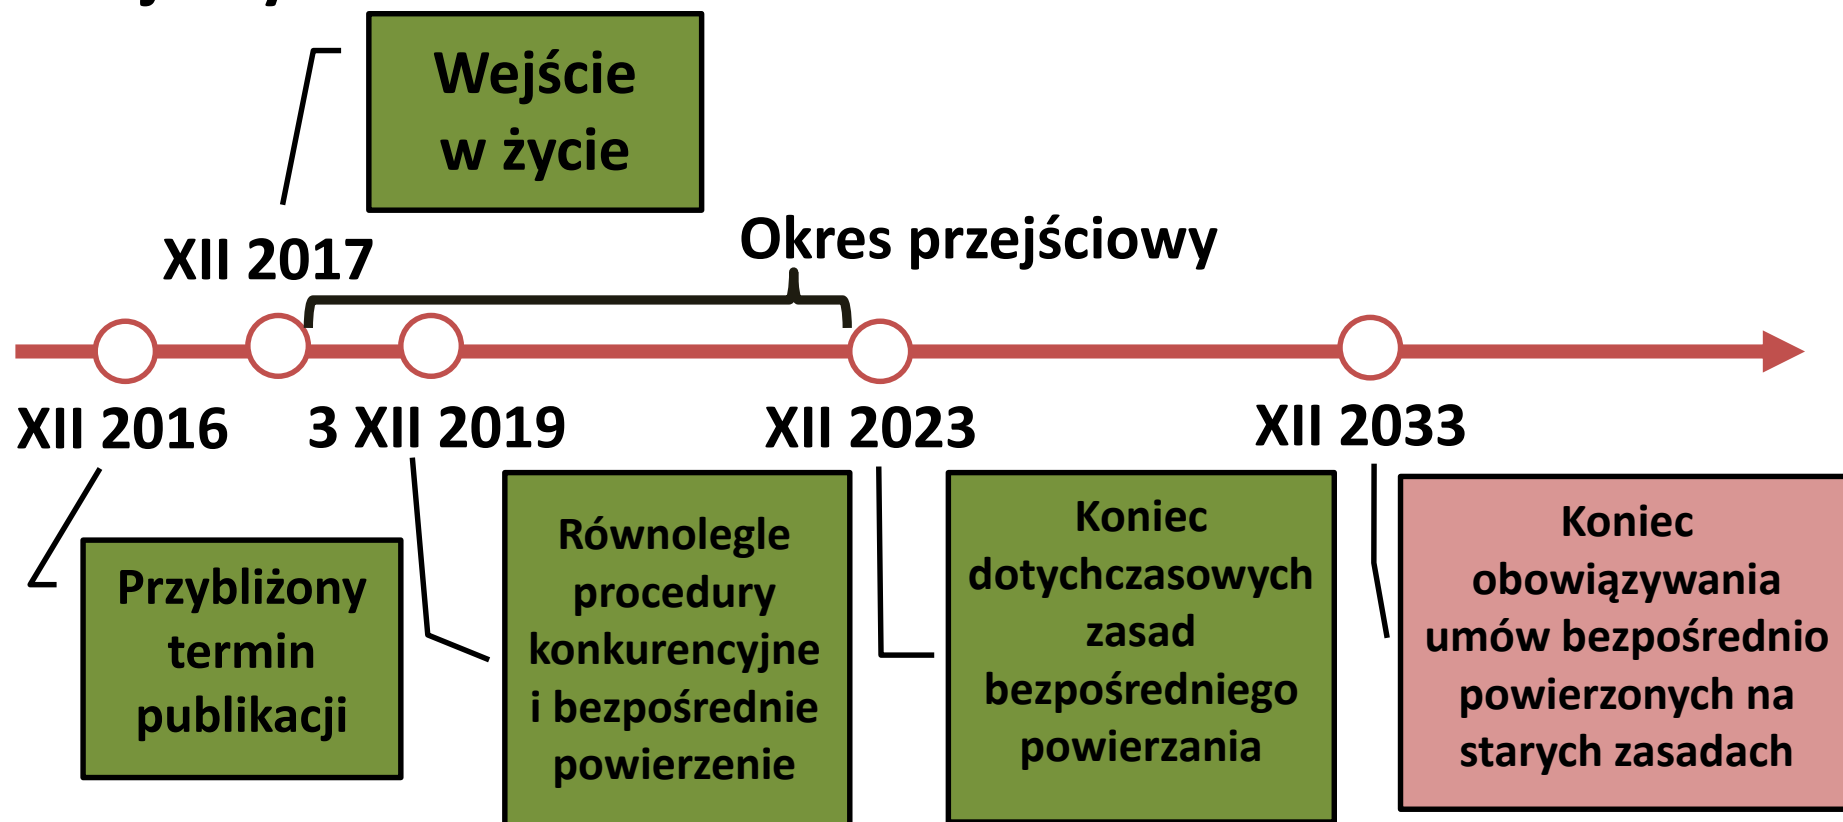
Wejście w życie

XII 2017

Okres przejściowy

XII 2016

3 XII 2019

XII 2023

XII 2033

Przybliżony termin publikacji

Równolegle procedury konkurencyjne i bezpośrednie powierzenie

Koniec dotychczasowych zasad bezpośredniego powierzania

Koniec obowiązywania umów bezpośrednio powierzonych na starych zasadach